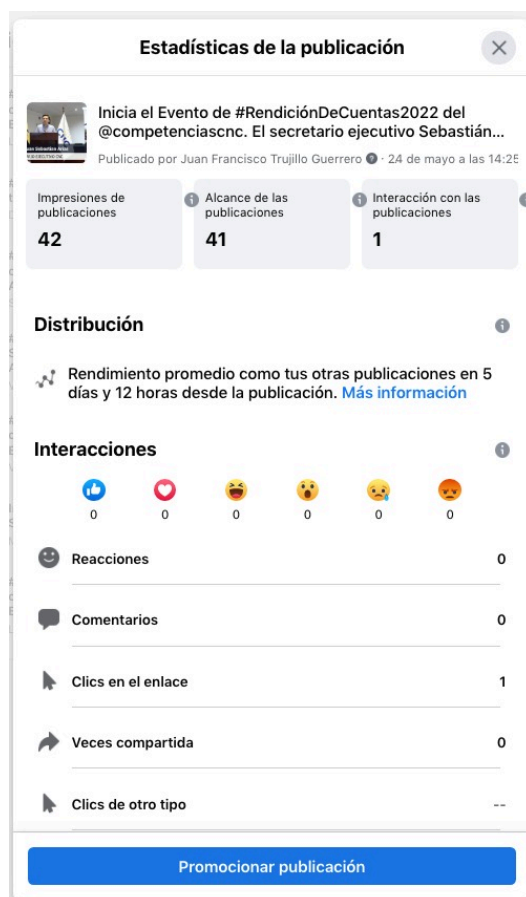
Estadísticas de la publicación

Inicia el Evento de #RendiciónDeCuentas2022 del @competenciascnc. El secretario ejecutivo Sebastián...

Publicado por Juan Francisco Trujillo Guerrero · 24 de mayo a las 14:25

Impresiones de publicaciones
42

Alcance de las publicaciones
41

Interacción con las publicaciones
1

Distribución

Rendimiento promedio como tus otras publicaciones en 5 días y 12 horas desde la publicación. Más información

Interacciones

0 0 0 0 0 0

Reacciones 0

Comentarios 0

Clics en el enlace 1

Veces compartida 0

Clics de otro tipo --

Promocionar publicación